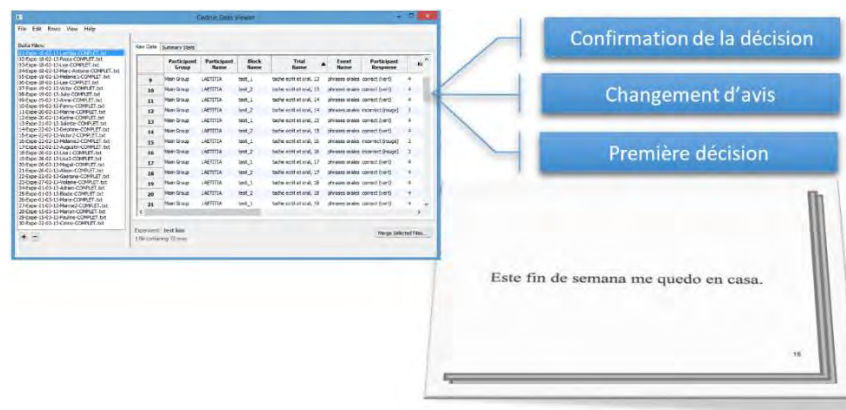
Cedrus Data Viewer

File Edit Rows View Help

Data Files:

Raw Data | Summary Stats

| | Participant Group | Participant Name | Block Name | Trial Name | Event Name | Participant Response |
|---|---|---|---|---|---|---|
| 9 | Main Group | | test_1 | tache ecrit et oral, 12 | phrases orales | correct (vert) |
| 10 | Main Group | | test_2 | tache ecrit et oral, 13 | phrases orales | correct (vert) |
| 11 | Main Group | | test_1 | tache ecrit et oral, 14 | phrases orales | correct (vert) |
| 12 | Main Group | | test_2 | tache ecrit et oral, 14 | phrases orales | incorrect (rouge) |
| 13 | Main Group | | test_1 | tache ecrit et oral, 15 | phrases orales | correct (vert) |
| 14 | Main Group | | test_2 | tache ecrit et oral, 15 | phrases orales | correct (vert) |
| 15 | Main Group | | test_1 | tache ecrit et oral, 16 | phrases orales | incorrect (rouge) |
| 16 | Main Group | | test_2 | tache ecrit et oral, 16 | phrases orales | incorrect (rouge) |
| 17 | Main Group | | test_1 | tache ecrit et oral, 17 | phrases orales | correct (vert) |
| 18 | Main Group | | test_2 | tache ecrit et oral, 17 | phrases orales | correct (vert) |
| 19 | Main Group | | test_1 | tache ecrit et oral, 18 | phrases orales | correct (vert) |
| 20 | Main Group | | test_2 | tache ecrit et oral, 18 | phrases orales | correct (vert) |
| 21 | Main Group | | test_1 | tache ecrit et oral, 19 | phrases orales | correct (vert) |

Experiment: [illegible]

Merge Selected Files...

Confirmation de la décision

Changement d'avis

Première décision

Este fin de semana me quedo en casa.

16